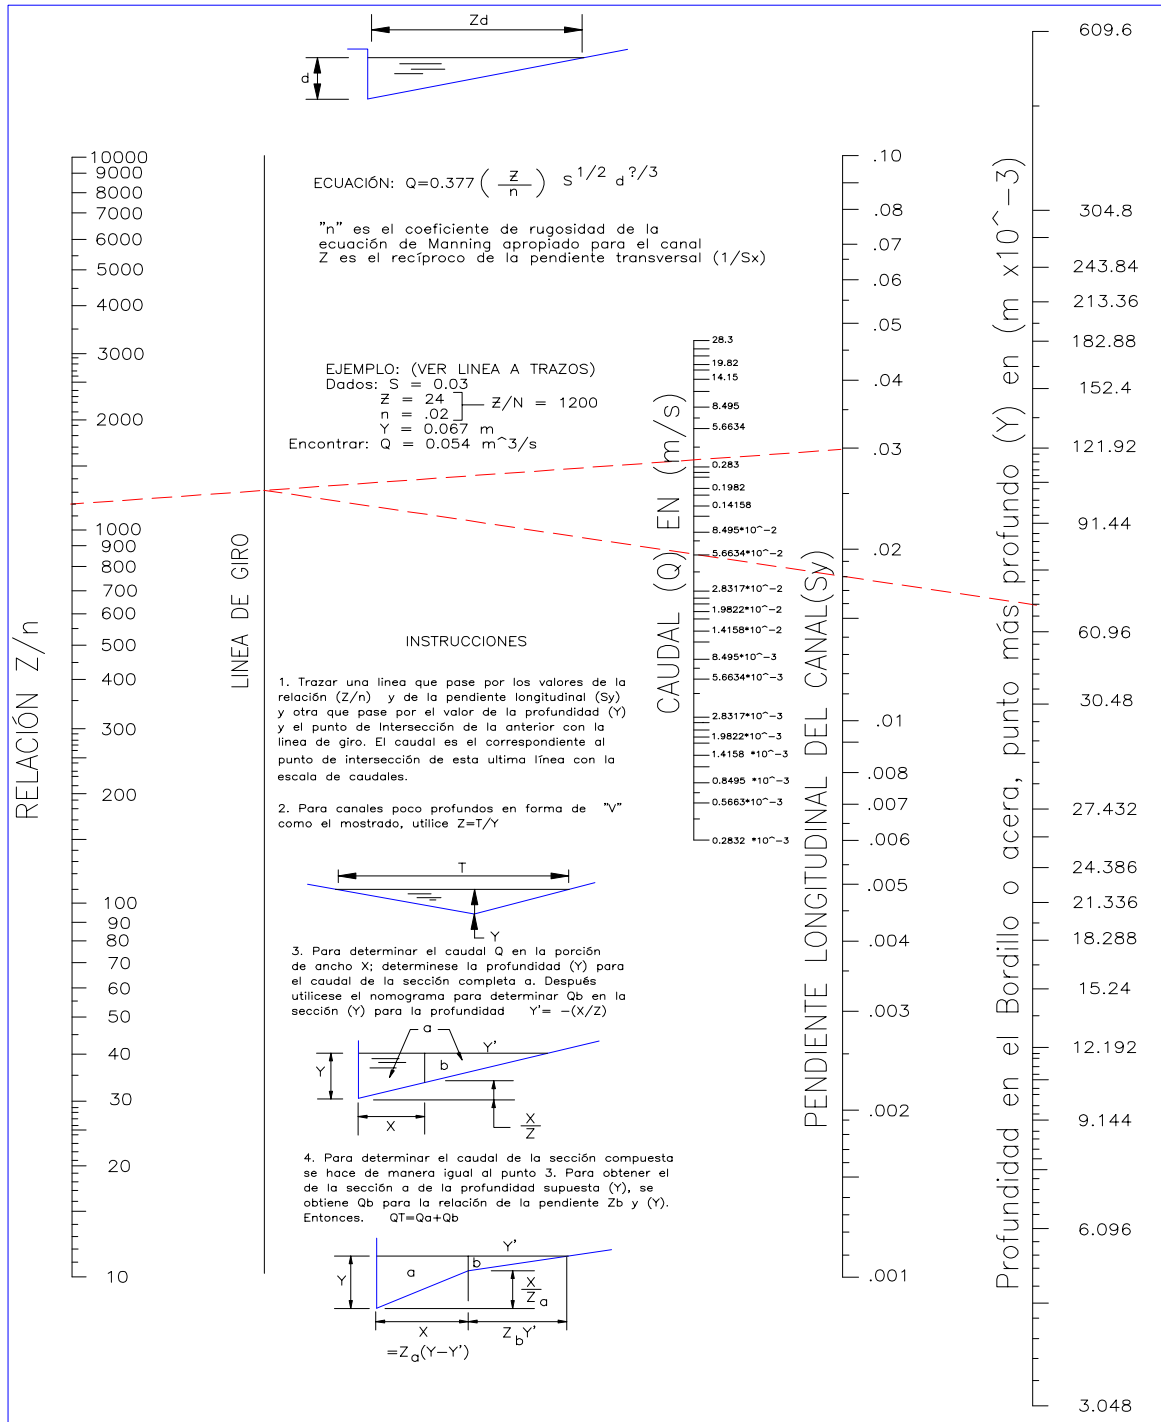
Zd

d

10000
9000
8000
7000
6000
5000
4000
3000
2000
1000
900
800
700
600
500
400
300
200
100
90
80
70
60
50
40
30
20
10

RELACIÓN Z/n

LINEA DE GIRO

ECUACIÓN: $Q=0.377\left(\frac{Z}{n}\right) S^{1/2} d^{?/3}$

"n" es el coeficiente de rugosidad de la ecuación de Manning apropiado para el canal
Z es el recíproco de la pendiente transversal (1/Sx)

EJEMPLO: (VER LINEA A TRAZOS)
Dados: S = 0.03
Z = 24
n = .02
Z/N = 1200
Y = 0.067 m
Encontrar: Q = 0.054 m^3/s

INSTRUCCIONES

1. Trazar una linea que pase por los valores de la relación (Z/n) y de la pendiente longitudinal (Sy) y otra que pase por el valor de la profundidad (Y) y el punto de Intersección de la anterior con la linea de giro. El caudal es el correspondiente al punto de intersección de esta ultima línea con la escala de caudales.

2. Para canales poco profundos en forma de "V" como el mostrado, utilice Z=T/Y

T

Y

3. Para determinar el caudal Q en la porción de ancho X; determinese la profundidad (Y) para el caudal de la sección completa a. Después utilicese el nomograma para determinar Qb en la sección (Y) para la profundidad Y'= −(X/Z)

a
Y'
Y
b
X
$\frac{X}{Z}$

4. Para determinar el caudal de la sección compuesta se hace de manera igual al punto 3. Para obtener el de la sección a de la profundidad supuesta (Y), se obtiene Qb para la relación de la pendiente Zb y (Y). Entonces. QT=Qa+Qb

Y'
Y
a
b
$\frac{X}{Z_a}$
X
$Z_bY'$
$=Z_a(Y-Y')$

CAUDAL (Q) EN (m/s)

28.3
19.82
14.15
8.495
5.6634
0.283
0.1982
0.14158
8.495*10^−2
5.6634*10^−2
2.8317*10^−2
1.9822*10^−2
1.4158*10^−2
8.495*10^−3
5.6634*10^−3
2.8317*10^−3
1.9822*10^−3
1.4158 *10^−3
0.8495 *10^−3
0.5663*10^−3
0.2832 *10^−3

PENDIENTE LONGITUDINAL DEL CANAL(Sy)

.10
.08
.07
.06
.05
.04
.03
.02
.01
.008
.007
.006
.005
.004
.003
.002
.001

Profundidad en el Bordillo o acera, punto más profundo (Y) en (m x10^−3)

609.6
304.8
243.84
213.36
182.88
152.4
121.92
91.44
60.96
30.48
27.432
24.386
21.336
18.288
15.24
12.192
9.144
6.096
3.048